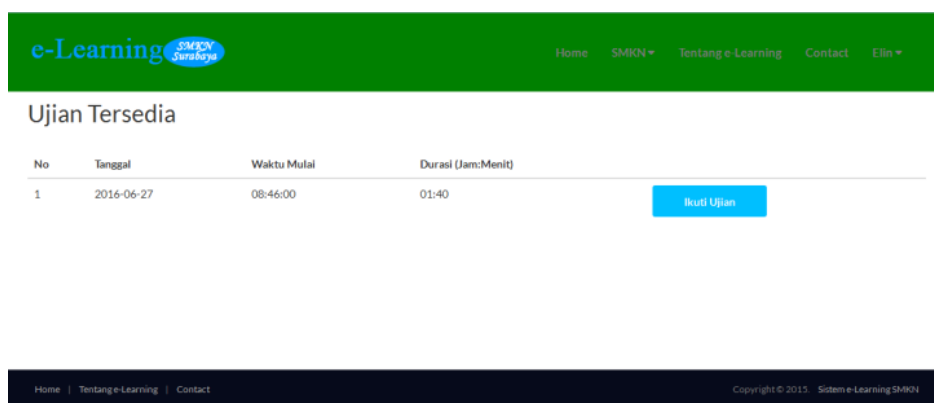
e-Learning SMKN Surabaya

Home SMKN ▾ Tentang e-Learning Contact Elin ▾

Ujian Tersedia

| No | Tanggal | Waktu Mulai | Durasi (Jam:Menit) | |
|---|---|---|---|---|
| 1 | 2016-06-27 | 08:46:00 | 01:40 | Ikuti Ujian |

Home | Tentang e-Learning | Contact

Copyright © 2015. Sistem e-Learning SMKN